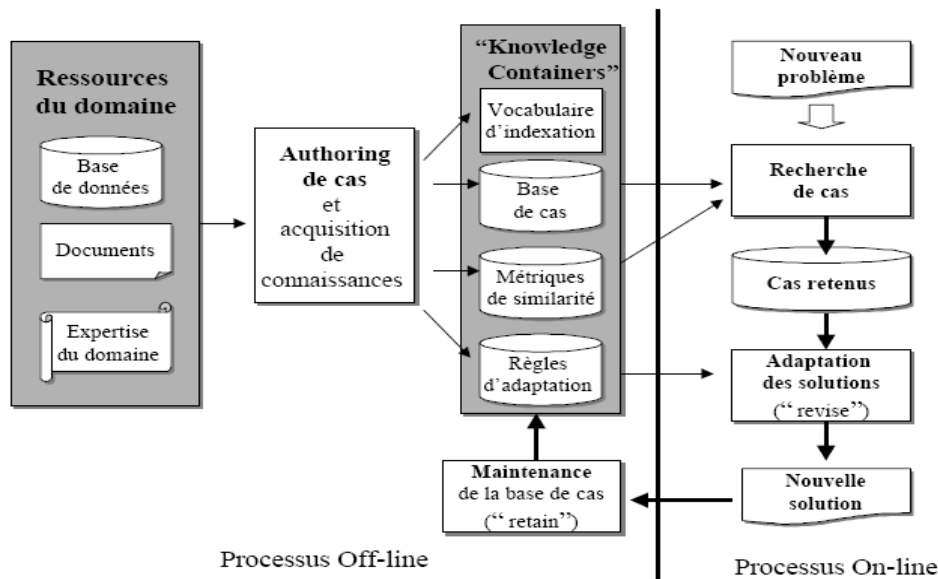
Ressources du domaine

Base de données

Documents

Expertise du domaine

Authoring de cas et acquisition de connaissances

"Knowledge Containers"

Vocabulaire d'indexation

Base de cas

Métriques de similarité

Règles d'adaptation

Maintenance de la base de cas (" retain")

Nouveau problème

Recherche de cas

Cas retenus

Adaptation des solutions (" revise")

Nouvelle solution

Processus Off-line

Processus On-line